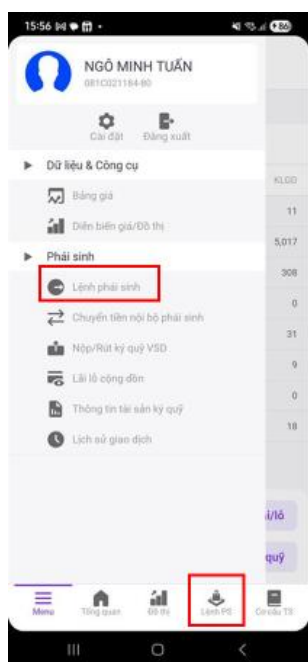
15:56
NGÔ MINH TUẤN
081C021164-80
Cài đặt
Đăng xuất
Dữ liệu & Công cụ
Bảng giá
Diễn biến giá/Đồ thị
Phái sinh
Lệnh phái sinh
Chuyển tiền nội bộ phái sinh
Nộp/Rút ký quỹ VSD
Lãi lỗ cộng dồn
Thông tin tài sản ký quỹ
Lịch sử giao dịch
KLGD
11
5,017
308
0
31
9
0
18
i/lỗ
quỹ
Menu
Tổng quan
Đồ thị
Lệnh PS
Cơ cấu TS